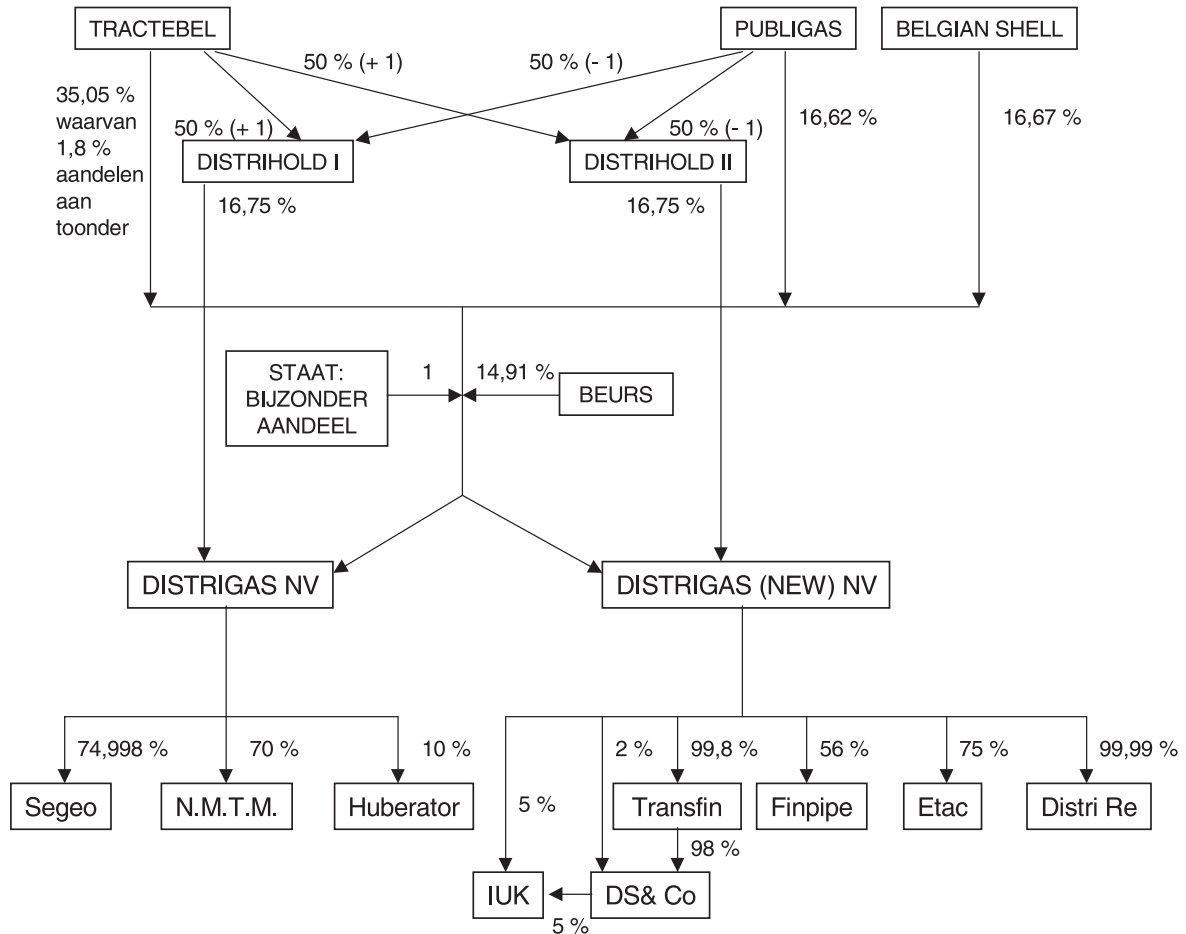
TRACTEBEL

PUBLIGAS

BELGIAN SHELL

50 % (+ 1)

50 % (- 1)

35,05 % waarvan 1,8 % aandelen aan toonder

50 % (+ 1)

50 % (- 1)

16,62 %

16,67 %

DISTRIHOLD I

DISTRIHOLD II

16,75 %

16,75 %

STAAT: BIJZONDER AANDEEL

1

14,91 %

BEURS

DISTRIGAS NV

DISTRIGAS (NEW) NV

74,998 %

70 %

10 %

Segeo

N.M.T.M.

Huberator

2 %

99,8 %

56 %

75 %

99,99 %

5 %

Transfin

Finpipe

Etac

Distri Re

98 %

IUK

DS& Co

5 %